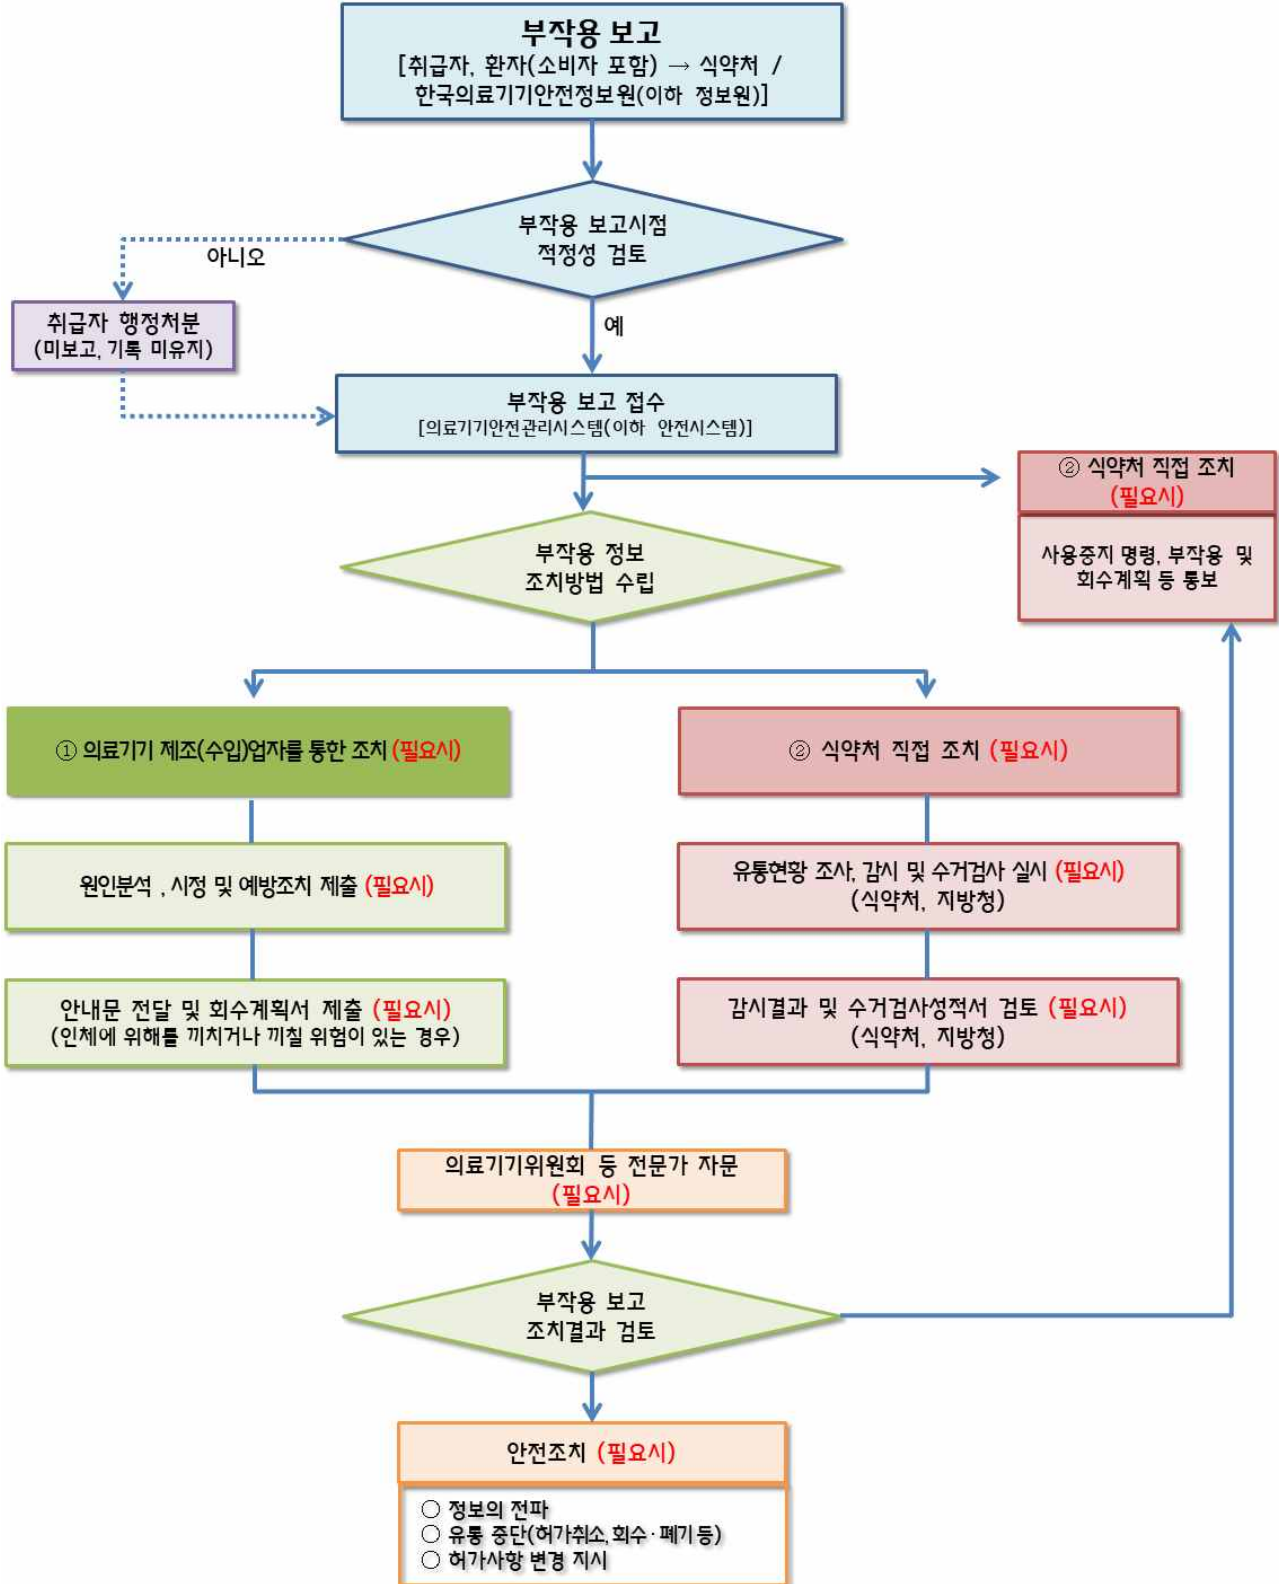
부작용 보고
[취급자, 환자(소비자 포함) → 식약처 / 한국의료기기안전정보원(이하 정보원)]

부작용 보고시점
적정성 검토

아니오

취급자 행정처분
(미보고, 기록 미유지)

예

부작용 보고 접수
[의료기기안전관리시스템(이하 안전시스템)]

② 식약처 직접 조치
(필요시)

사용중지 명령, 부작용 및 회수계획 등 통보

부작용 정보
조치방법 수립

① 의료기기 제조(수입)업자를 통한 조치 (필요시)

② 식약처 직접 조치 (필요시)

원인분석 , 시정 및 예방조치 제출 (필요시)

유통현황 조사, 감시 및 수거검사 실시 (필요시)
(식약처, 지방청)

안내문 전달 및 회수계획서 제출 (필요시)
(인체에 위해를 끼치거나 끼칠 위험이 있는 경우)

감시결과 및 수거검사성적서 검토 (필요시)
(식약처, 지방청)

의료기기위원회 등 전문가 자문
(필요시)

부작용 보고
조치결과 검토

안전조치 (필요시)

○ 정보의 전파
○ 유통 중단(허가취소, 회수 · 폐기 등)
○ 허가사항 변경 지시